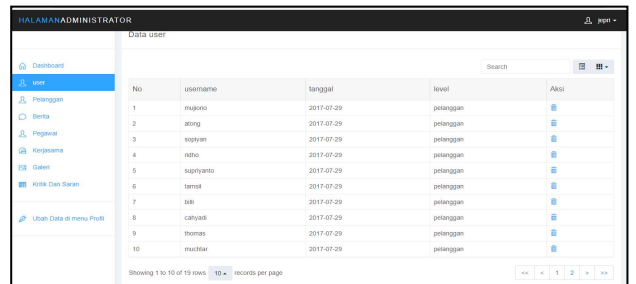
HALAMANADMINISTRATOR

jepri

Dashboard
user
Pelanggan
Berita
Pegawai
Kerjasama
Galeri
Kritik Dan Saran

Ubah Data di menu Profil

Data user

Search

| No | username | tanggal | level | Aksi |
|---|---|---|---|---|
| 1 | mujiono | 2017-07-29 | pelanggan | |
| 2 | atong | 2017-07-29 | pelanggan | |
| 3 | sopiyan | 2017-07-29 | pelanggan | |
| 4 | ridho | 2017-07-29 | pelanggan | |
| 5 | supriyanto | 2017-07-29 | pelanggan | |
| 6 | tamsil | 2017-07-29 | pelanggan | |
| 7 | bibi | 2017-07-29 | pelanggan | |
| 8 | cahyadi | 2017-07-29 | pelanggan | |
| 9 | thomas | 2017-07-29 | pelanggan | |
| 10 | muchtar | 2017-07-29 | pelanggan | |

Showing 1 to 10 of 19 rows 10 records per page

<< < 1 2 > >>